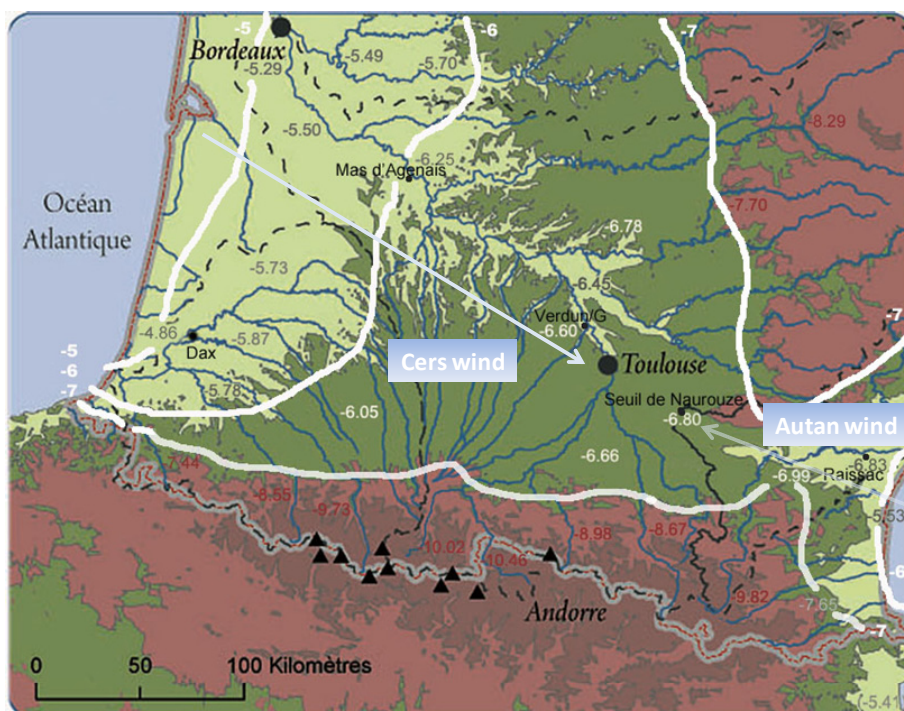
-5
Bordeaux
-5.29
-5.49
-6
-5.70
-7
-5.50
-8.29
-6.25
Mas d'Agenais
-7.70
Océan Atlantique
-6.78
-5.73
-6.45
Verdun/G
-6.60
-7
-4.86
Dax
-5.87
-5
-6
-7
Cers wind
Toulouse
-5.78
Seuil de Naurouze
-6.05
-6.80
Autan wind
-6.66
-6.83
-7.44
-6.99
Raissac
-6.55
-5.53
-9.73
-8.67
-10.02
-8.98
-10.46
-6
-9.82
Andorre
-7.65
-7
0
50
100 Kilomètres
-5.41